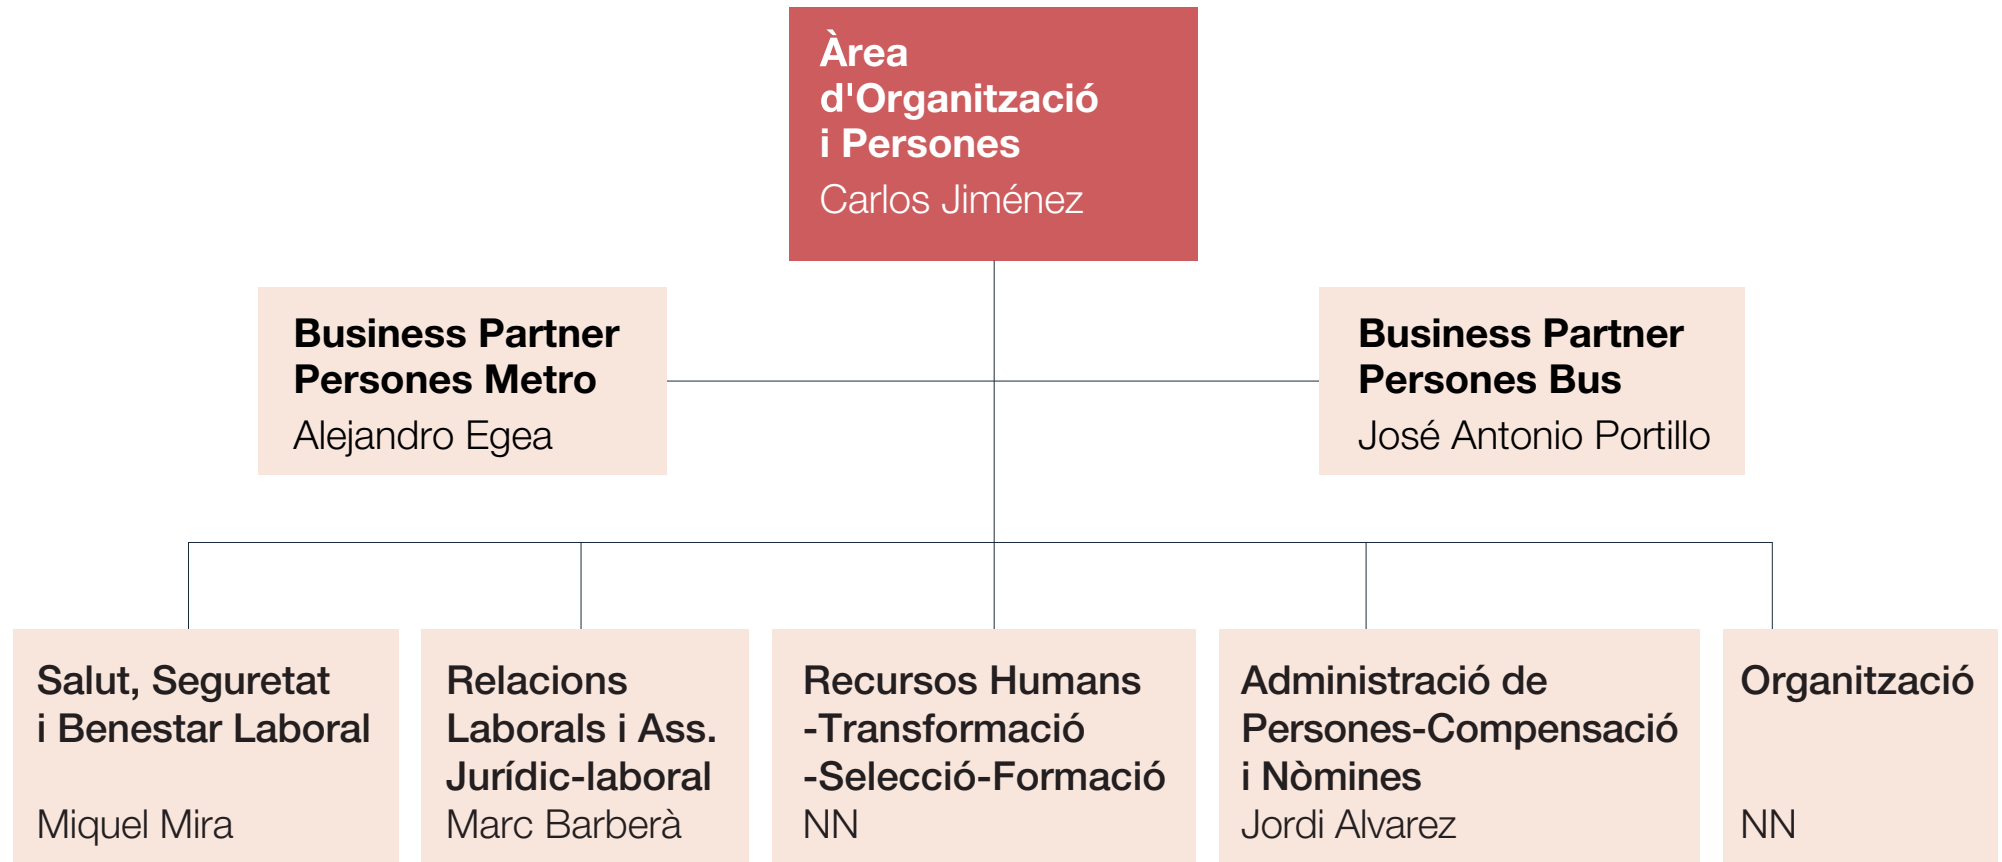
Àrea d'Organització i Persones
Carlos Jiménez

Business Partner Persones Metro
Alejandro Egea

Business Partner Persones Bus
José Antonio Portillo

Salut, Seguretat i Benestar Laboral
Miquel Mira

Relacions Laborals i Ass. Jurídic-laboral
Marc Barberà

Recursos Humans -Transformació -Selecció-Formació
NN

Administració de Persones-Compensació i Nòmines
Jordi Alvarez

Organització
NN